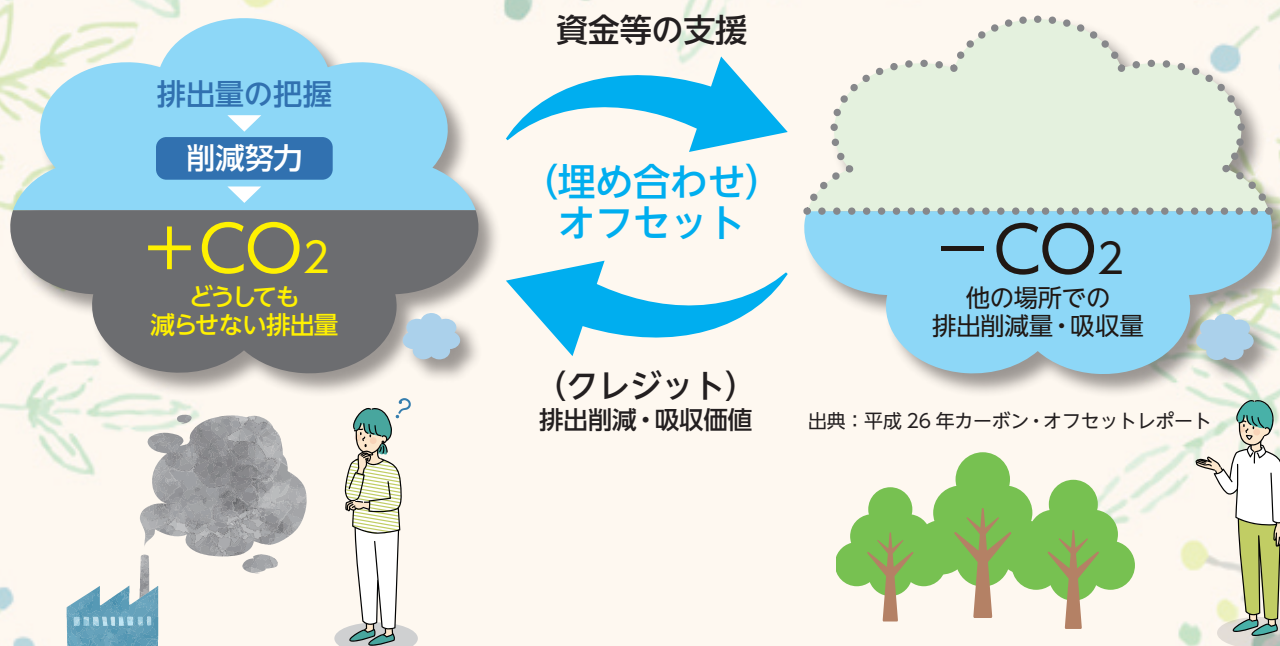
排出量の把握

削減努力

$+CO_2$

どうしても減らせない排出量

資金等の支援

(埋め合わせ)
オフセット

(クレジット)
排出削減・吸収価値

$-CO_2$

他の場所での排出削減量・吸収量

?

出典：平成 26 年カーボン・オフセットレポート